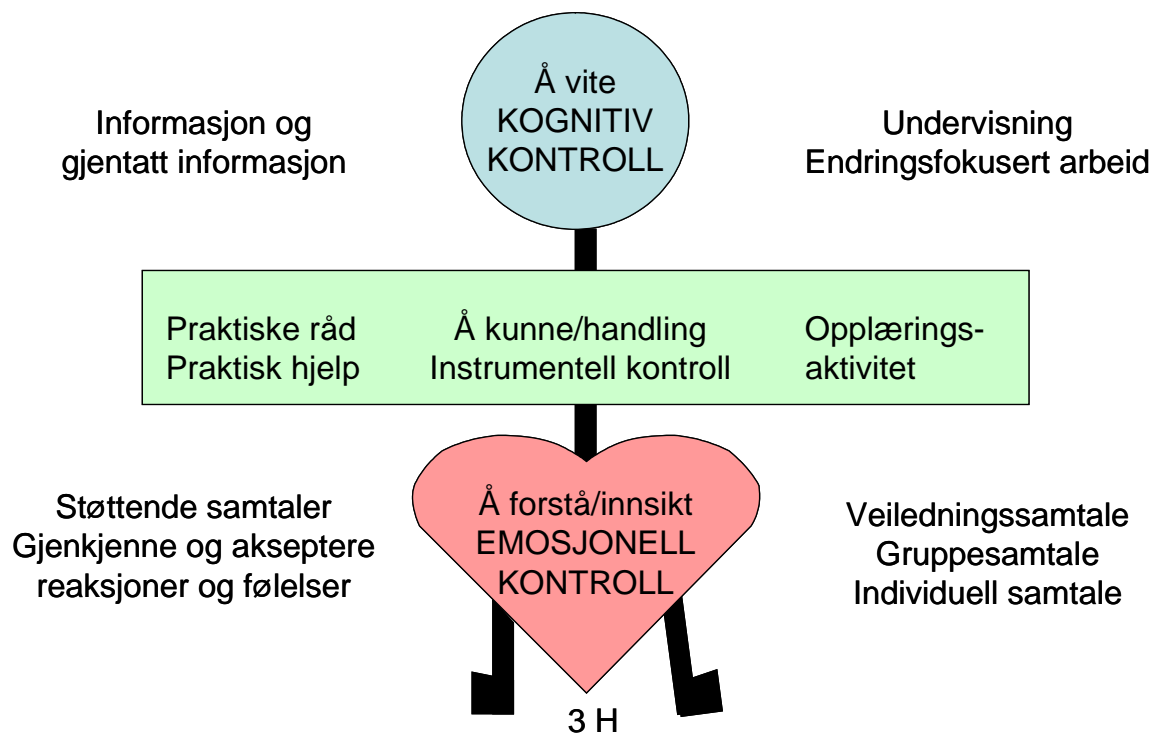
Å vite
KOGNITIV
KONTROLL

Informasjon og
gjentatt informasjon

Undervisning
Endringsfokusert arbeid

Praktiske råd
Praktisk hjelp

Å kunne/handling
Instrumentell kontroll

Opplærings-
aktivitet

Støttende samtaler
Gjenkjenne og akseptere
reaksjoner og følelser

Å forstå/innsikt
EMOSJONELL
KONTROLL

Veiledningssamtale
Gruppesamtale
Individuell samtale

3 H